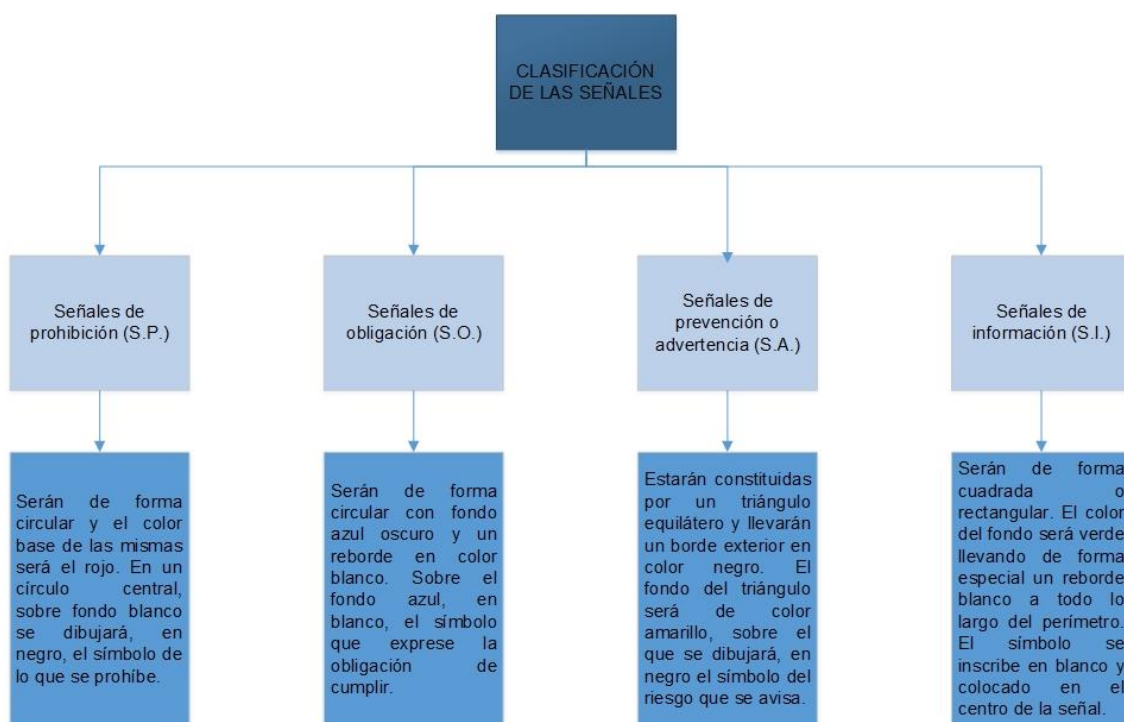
CLASIFICACIÓN DE LAS SEÑALES

Señales de prohibición (S.P.)

Señales de obligación (S.O.)

Señales de prevención o advertencia (S.A.)

Señales de información (S.I.)

Serán de forma circular y el color base de las mismas será el rojo. En un círculo central, sobre fondo blanco se dibujará, en negro, el símbolo de lo que se prohíbe.

Serán de forma circular con fondo azul oscuro y un reborde en color blanco. Sobre el fondo azul, en blanco, el símbolo que exprese la obligación de cumplir.

Estarán constituidas por un triángulo equilátero y llevarán un borde exterior en color negro. El fondo del triángulo será de color amarillo, sobre el que se dibujará, en negro el símbolo del riesgo que se avisa.

Serán de forma cuadrada o rectangular. El color del fondo será verde llevando de forma especial un reborde blanco a todo lo largo del perímetro. El símbolo se inscribe en blanco y colocado en el centro de la señal.